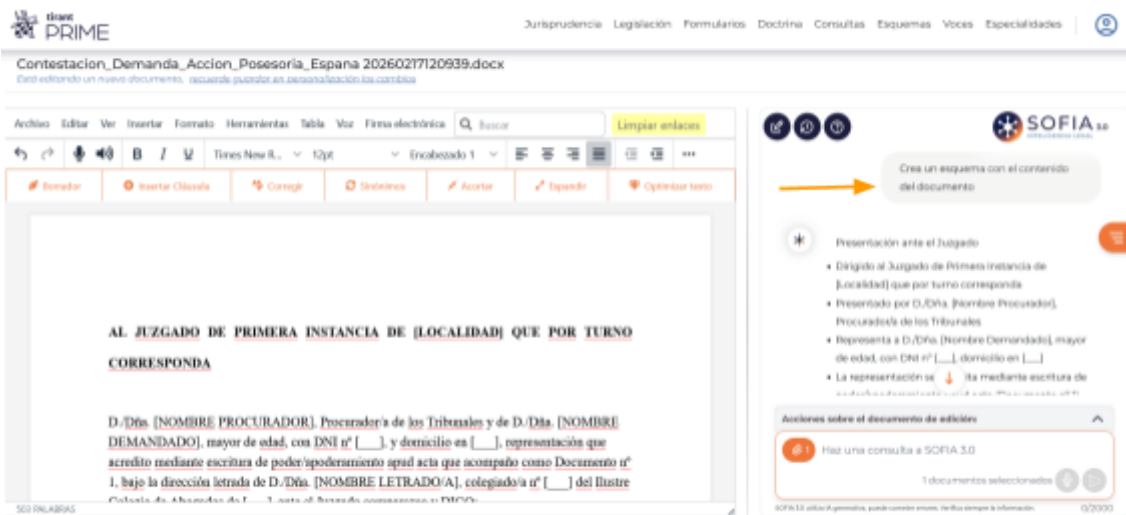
tirant PRIME

Jurisprudencia Legislación Formularios Doctrina Consultas Esquemas Voces Especialidades

Contestacion_Demanda_Accion_Posesoria_Espana 20260217120939.docx
Está editando un nuevo documento, recuerde guardar en personalización los cambios

Archivo Editar Ver Insertar Formato Herramientas Tabla Voz Firma electrónica Buscar Limpiar enlaces

Times New R... 12pt Encabezado 1

Borrador Insertar Cláusula Corregir Sinónimos Acortar Expandir Optimizar texto

AL JUZGADO DE PRIMERA INSTANCIA DE [LOCALIDAD] QUE POR TURNO CORRESPONDA

D./Dña. [NOMBRE PROCURADOR], Procurador/a de los Tribunales y de D./Dña. [NOMBRE DEMANDADO], mayor de edad, con DNI nº [___], y domicilio en [___], representación que acredito mediante escritura de poder/apoderamiento apud acta que acompaño como Documento nº 1, bajo la dirección letrada de D./Dña. [NOMBRE LETRADO/A], colegiado/a nº [___] del Ilustre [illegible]

503 PALABRAS

SOFIA 3.0

Crea un esquema con el contenido del documento

Presentación ante el Juzgado

• Dirigido al Juzgado de Primera Instancia de [Localidad] que por turno corresponda
• Presentado por D./Dña. [Nombre Procurador], Procurador/a de los Tribunales
• Representa a D./Dña. [Nombre Demandado], mayor de edad, con DNI nº [___], domicilio en [___]
• La representación se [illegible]ita mediante escritura de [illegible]

Acciones sobre el documento de edición

Haz una consulta a SOFIA 3.0

1 documentos seleccionados

SOFIA 3.0 utiliza IA generativa, puede cometer errores. Verifica siempre la información. 0/2000